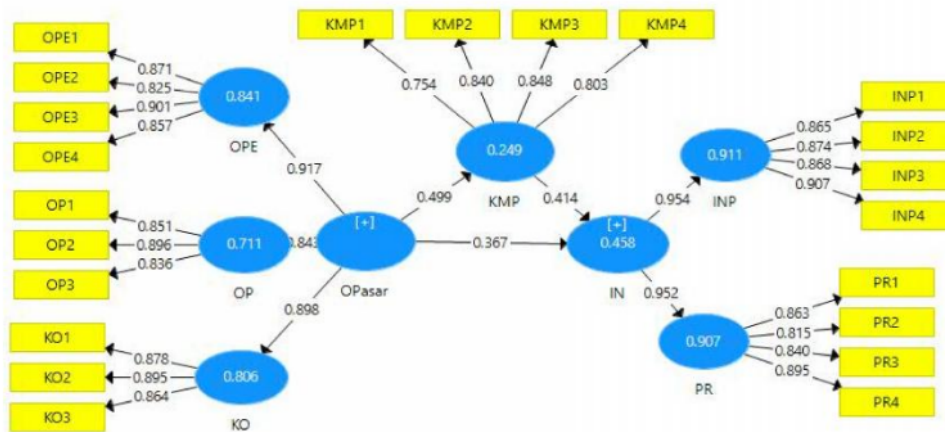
KMP1
KMP2
KMP3
KMP4
OPE1
OPE2
OPE3
OPE4
0.871
0.825
0.901
0.857
0.841
OPE
0.754
0.840
0.848
0.803
0.249
KMP
0.917
0.499
0.414
INP1
INP2
INP3
INP4
0.865
0.874
0.868
0.907
0.911
INP
0.954
OP1
OP2
OP3
0.851
0.896
0.836
0.711
OP
0.843
[+]
OPasar
0.367
[+]
0.458
IN
0.952
0.898
PR1
PR2
PR3
PR4
0.863
0.815
0.840
0.895
0.907
PR
KO1
KO2
KO3
0.878
0.895
0.864
0.806
KO